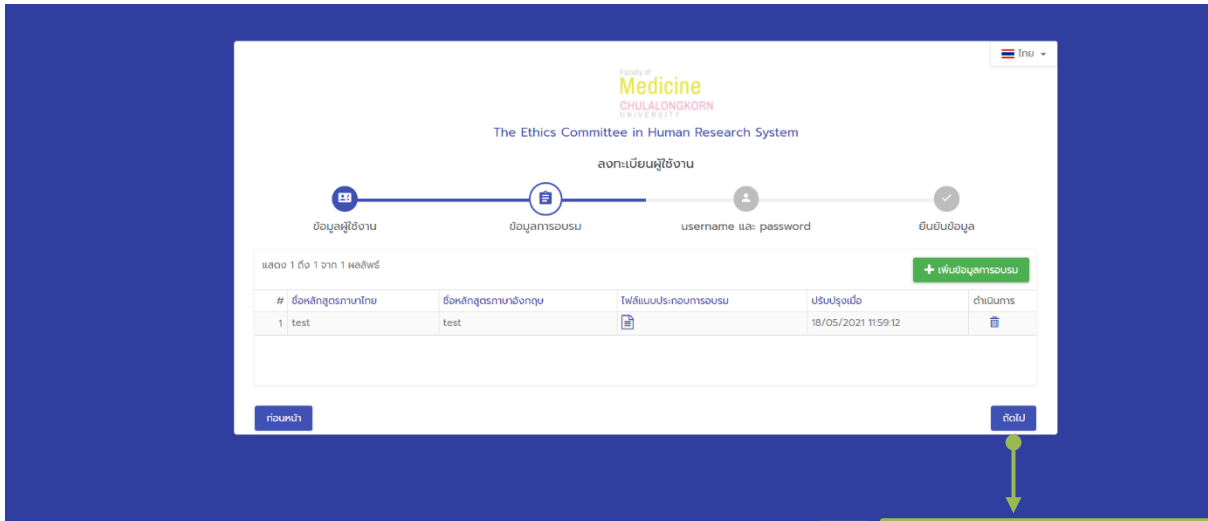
ไทย

Faculty of
Medicine
CHULALONGKORN
UNIVERSITY

The Ethics Committee in Human Research System

ลงทะเบียนผู้ใช้งาน

ข้อมูลผู้ใช้งาน
ข้อมูลการอบรม
username และ password
ยืนยันข้อมูล

แสดง 1 ถึง 1 จาก 1 ผลลัพธ์

เพิ่มข้อมูลการอบรม

| # | ชื่อหลักสูตรภาษาไทย | ชื่อหลักสูตรภาษาอังกฤษ | ไฟล์แนบประกอบการอบรม | ปรับปรุงเมื่อ | ดำเนินการ |
|---|---|---|---|---|---|
| 1 | test | test | | 18/05/2021 11:59:12 | |

ก่อนหน้า

ถัดไป